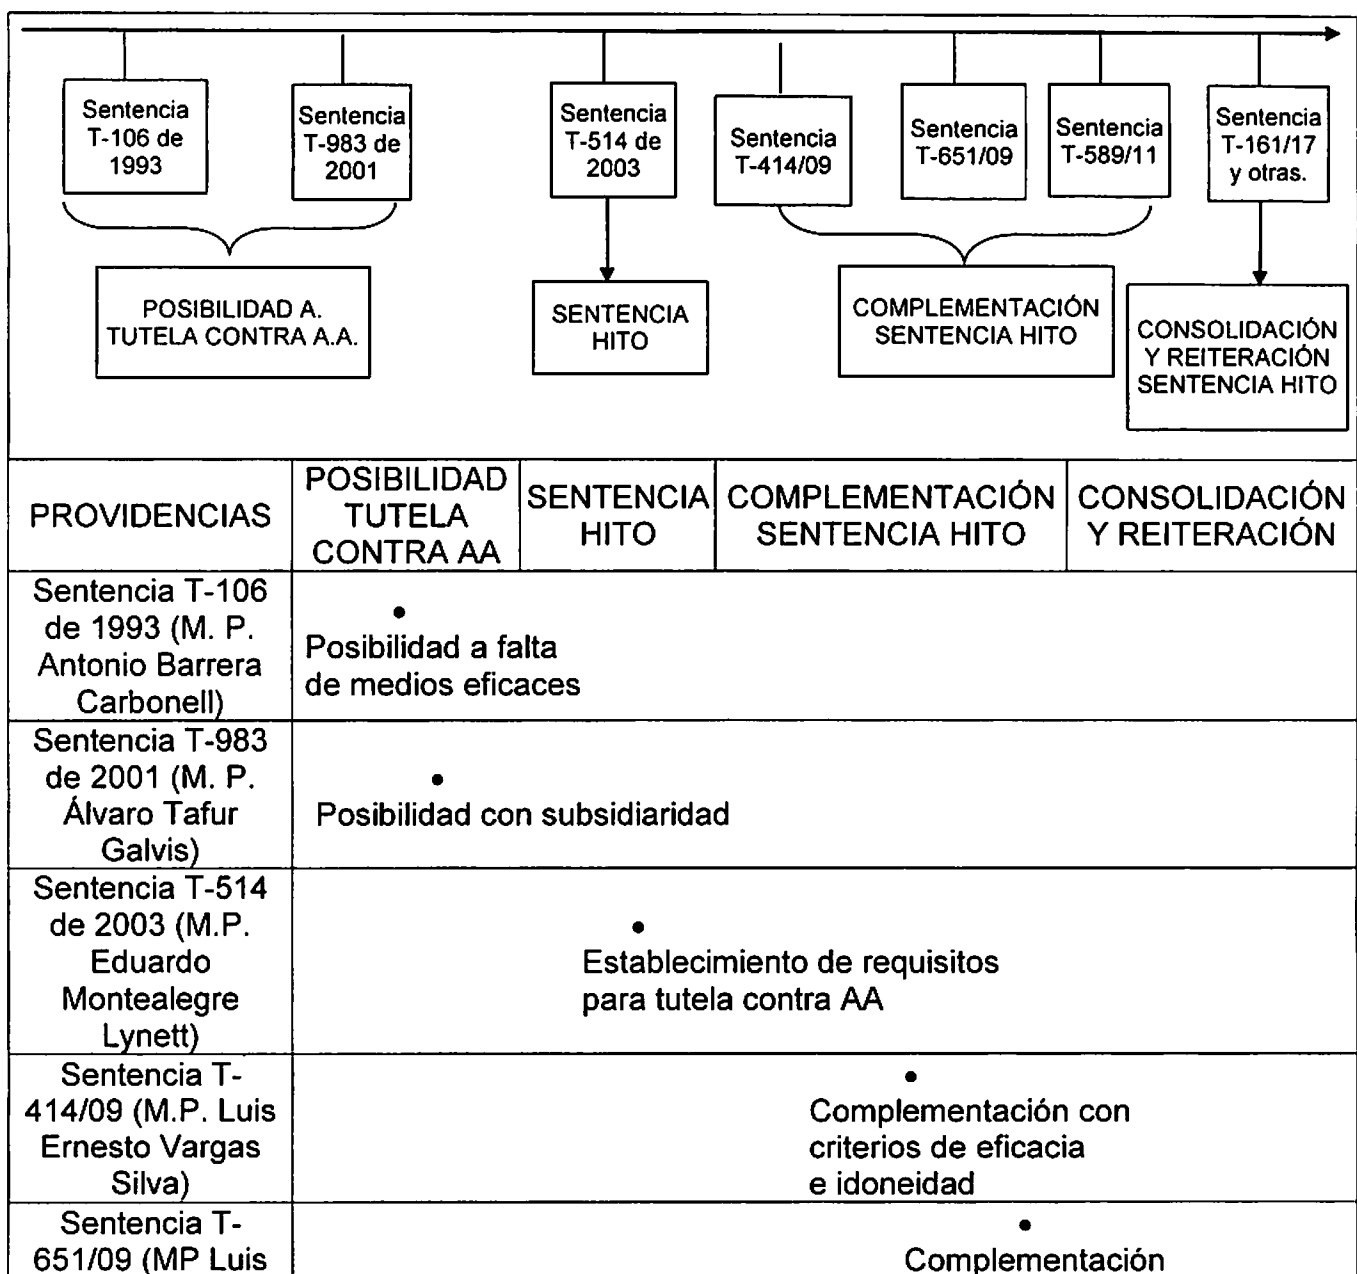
Sentencia T-106 de 1993

Sentencia T-983 de 2001

Sentencia T-514 de 2003

Sentencia T-414/09

Sentencia T-651/09

Sentencia T-589/11

Sentencia T-161/17 y otras.

POSIBILIDAD A. TUTELA CONTRA A.A.

SENTENCIA HITO

COMPLEMENTACIÓN SENTENCIA HITO

CONSOLIDACIÓN Y REITERACIÓN SENTENCIA HITO

| PROVIDENCIAS | POSIBILIDAD TUTELA CONTRA AA | SENTENCIA HITO | COMPLEMENTACIÓN SENTENCIA HITO | CONSOLIDACIÓN Y REITERACIÓN |
|---|---|---|---|---|
| Sentencia T-106 de 1993 (M. P. Antonio Barrera Carbonell) | • Posibilidad a falta de medios eficaces | | | |
| Sentencia T-983 de 2001 (M. P. Álvaro Tafur Galvis) | • Posibilidad con subsidiaridad | | | |
| Sentencia T-514 de 2003 (M.P. Eduardo Montealegre Lynett) | | • Establecimiento de requisitos para tutela contra AA | | |
| Sentencia T-414/09 (M.P. Luis Ernesto Vargas Silva) | | | • Complementación con criterios de eficacia e idoneidad | |
| Sentencia T-651/09 (MP Luis | | | • Complementación | |